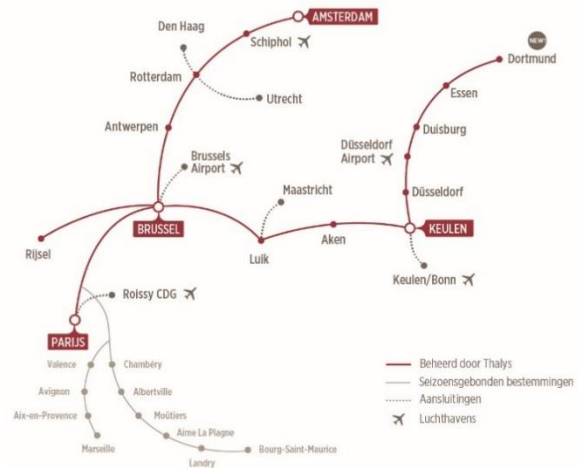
AMSTERDAM
Den Haag
Schiphol
Rotterdam
Utrecht
Antwerpen
Brussels Airport
BRUSSEL
Rijsel
Maastricht
Luik
Aken
KEULEN
Keulen/Bonn
Düsseldorf
Düsseldorf Airport
Duisburg
Essen
Dortmund
NEW!
Roissy CDG
PARIJS
Valence
Avignon
Aix-en-Provence
Marseille
Chambéry
Albertville
Moûtiers
Aime La Plagne
Landry
Bourg-Saint-Maurice

Beheerd door Thalys
Seizoensgebonden bestemmingen
Aansluitingen
Luchthavens